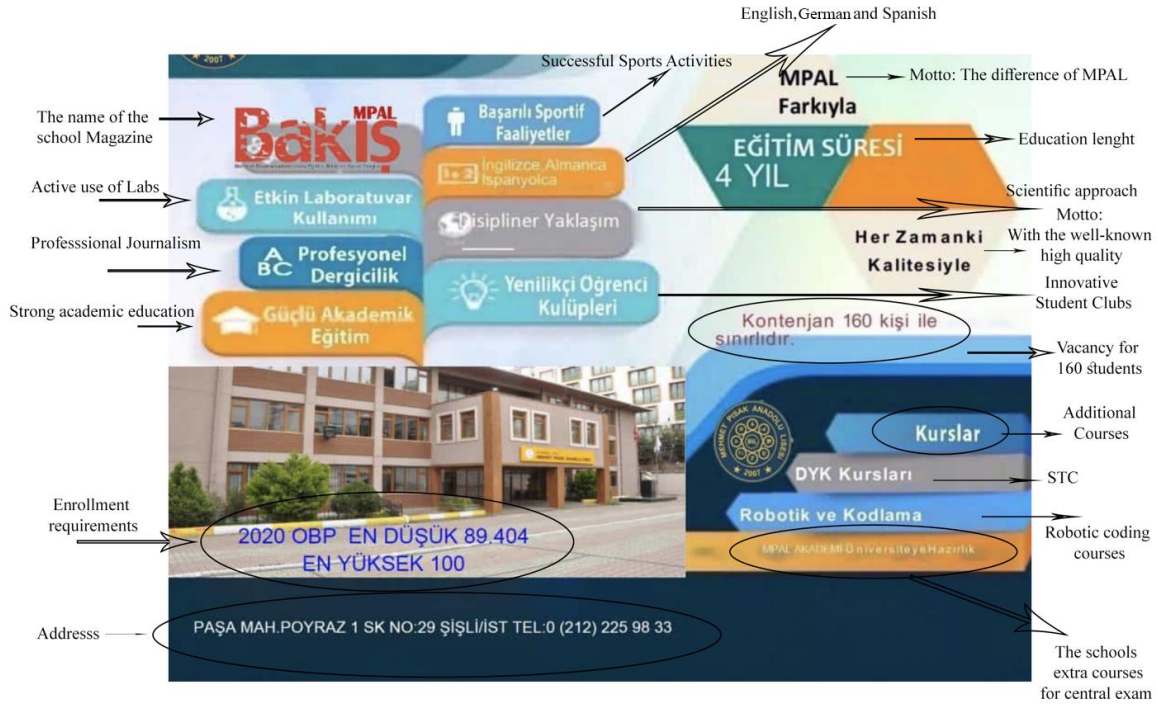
English, German and Spanish

Successful Sports Activities

MPAL Farkıyla

Motto: The difference of MPAL

The name of the school Magazine

MPAL Bakış

Başarılı Sportif Faaliyetler

İngilizce Almanca İspanyolca

EĞİTİM SÜRESİ 4 YIL

Education lenght

Active use of Labs

Etkin Laboratuvar Kullanımı

Disipliner Yaklaşım

Scientific approach

Motto: With the well-known high quality

Her Zamanki Kalitesiyle

Professsional Journalism

ABC Profesyonel Dergicilik

Yenilikçi Öğrenci Kulüpleri

Innovative Student Clubs

Strong academic education

Güçlü Akademik Eğitim

Kontenjan 160 kişi ile sınırlıdır.

Vacancy for 160 students

MEHMET PISAK ANADOLU LİSESİ 2007

Kurslar

Additional Courses

DYK Kursları

STC

Robotik ve Kodlama

Robotic coding courses

MPAL AKADEMİ Üniversiteye Hazırlık

Enrollment requirements

2020 OBP EN DÜŞÜK 89.404 EN YÜKSEK 100

Addresss

PAŞA MAH.POYRAZ 1 SK NO:29 ŞİŞLİ/İST TEL:0 (212) 225 98 33

The schools extra courses for central exam